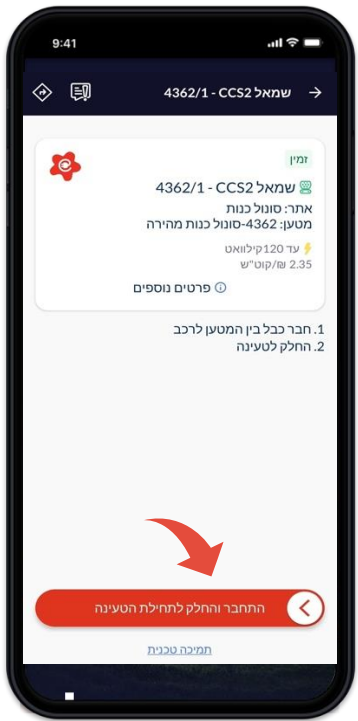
9:41

שמאל CCS2 - 4362/1

זמין

שמאל CCS2 - 4362/1

אתר: סונול כנות

מטען: 4362-סונול כנות מהירה

עד 120קילוואט

2.35 ₪/קוט"ש

פרטים נוספים

1. חבר כבל בין המטען לרכב
2. החלק לטעינה

התחבר והחלק לתחילת הטעינה

תמיכה טכנית